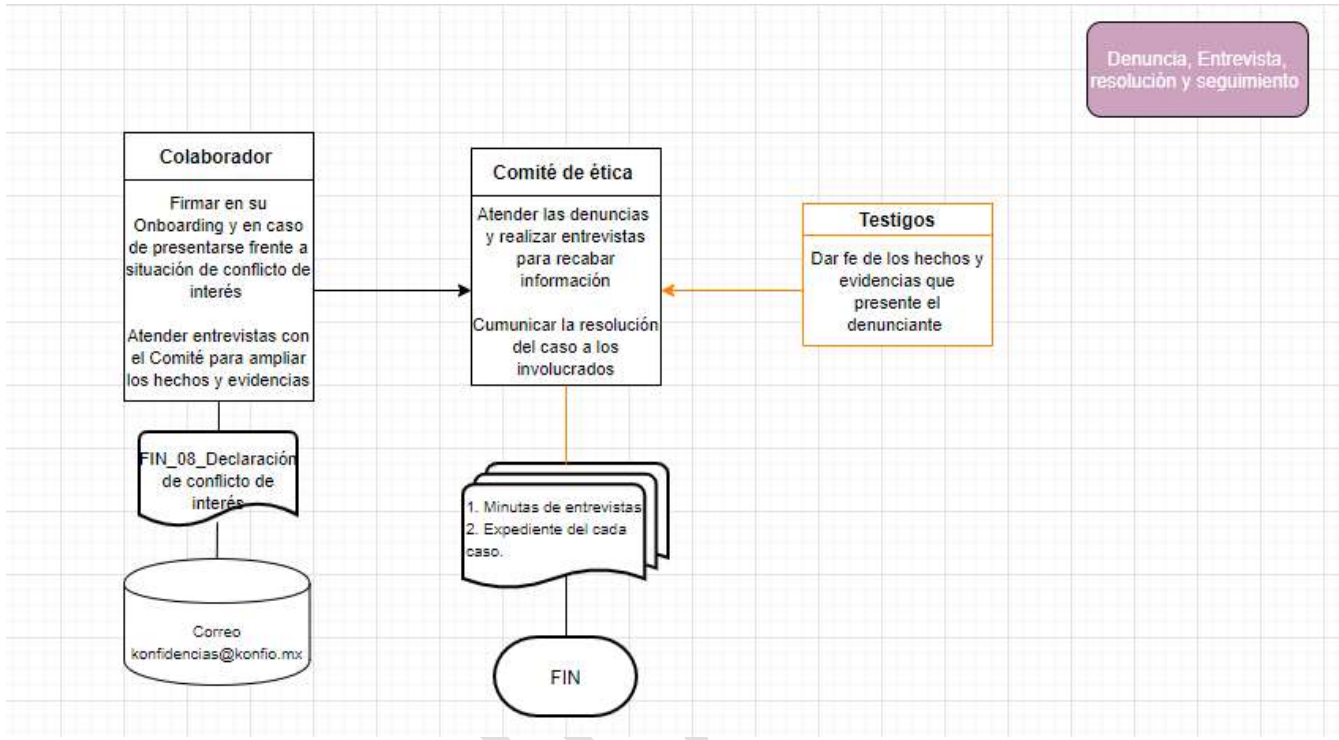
Denuncia, Entrevista, resolución y seguimiento

Colaborador

Firmar en su Onboarding y en caso de presentarse frente a situación de conflicto de interés

Atender entrevistas con el Comité para ampliar los hechos y evidencias

FIN_08_Declaración de conflicto de interés

Correo
konfidencias@konfio.mx

Comité de ética

Atender las denuncias y realizar entrevistas para recabar información

Cumunicar la resolución del caso a los involucrados

1. Minutas de entrevistas
2. Expediente del cada caso.

FIN

Testigos

Dar fe de los hechos y evidencias que presente el denunciante